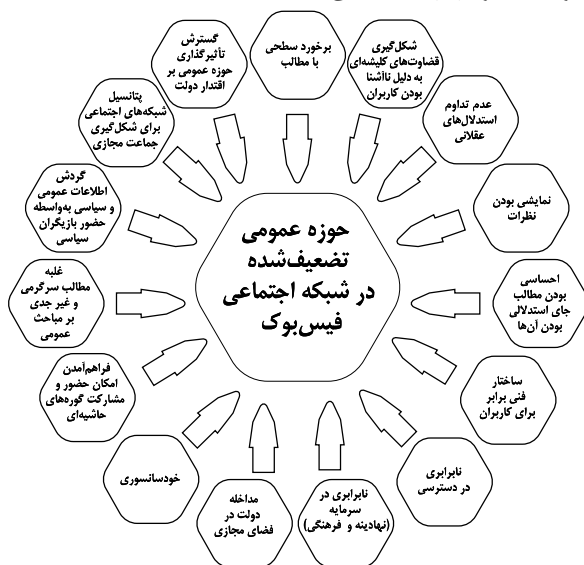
حوزه عمومی تضعیف‌شده در شبکه اجتماعی فیس‌بوک

برخورد سطحی با مطالب

شکل‌گیری قضاوت‌های کلیشه‌ای به دلیل ناآشنا بودن کاربران

عدم تداوم استدلال‌های عقلانی

نمایشی بودن نظرات

احساسی بودن مطالب به جای استدلالی بودن آن‌ها

ساختار فنی برابر برای کاربران

نابرابری در دسترسی

نابرابری در سرمایه (نهادینه و فرهنگی)

مداخله دولت در فضای مجازی

خودسانسوری

فراهم‌آمدن امکان حضور و مشارکت گروه‌های حاشیه‌ای

غلبه مطالب سرگرمی و غیر جدی بر مباحث عمومی

گردش اطلاعات عمومی و سیاسی به‌واسطه حضور بازیگران سیاسی

پتانسیل شبکه‌های اجتماعی برای شکل‌گیری جماعت مجازی

گسترش تأثیرگذاری حوزه عمومی بر اقتدار دولت